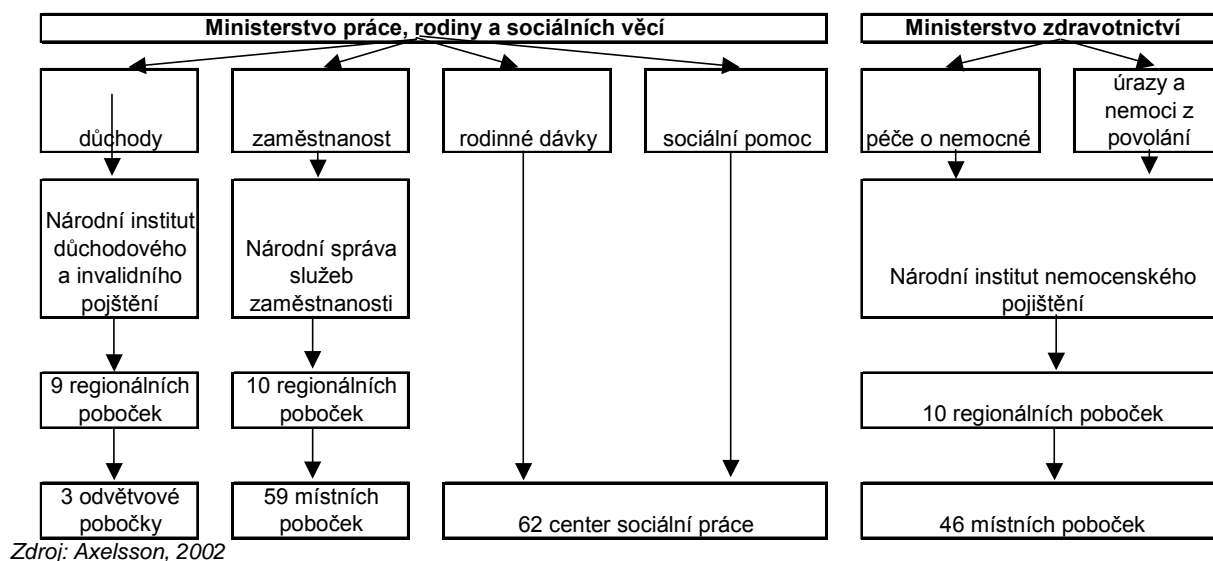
Ministerstvo práce, rodiny a sociálních věcí

Ministerstvo zdravotnictví

důchody

zaměstnanost

rodinné dávky

sociální pomoc

péče o nemocné

úrazy a nemoci z povolání

Národní institut důchodového a invalidního pojštění

Národní správa služeb zaměstnanosti

Národní institut nemocenského pojištění

9 regionálních poboček

10 regionálních poboček

10 regionálních poboček

3 odvětvové pobočky

59 místních poboček

62 center sociální práce

46 místních poboček

Zdroj: Axelsson, 2002